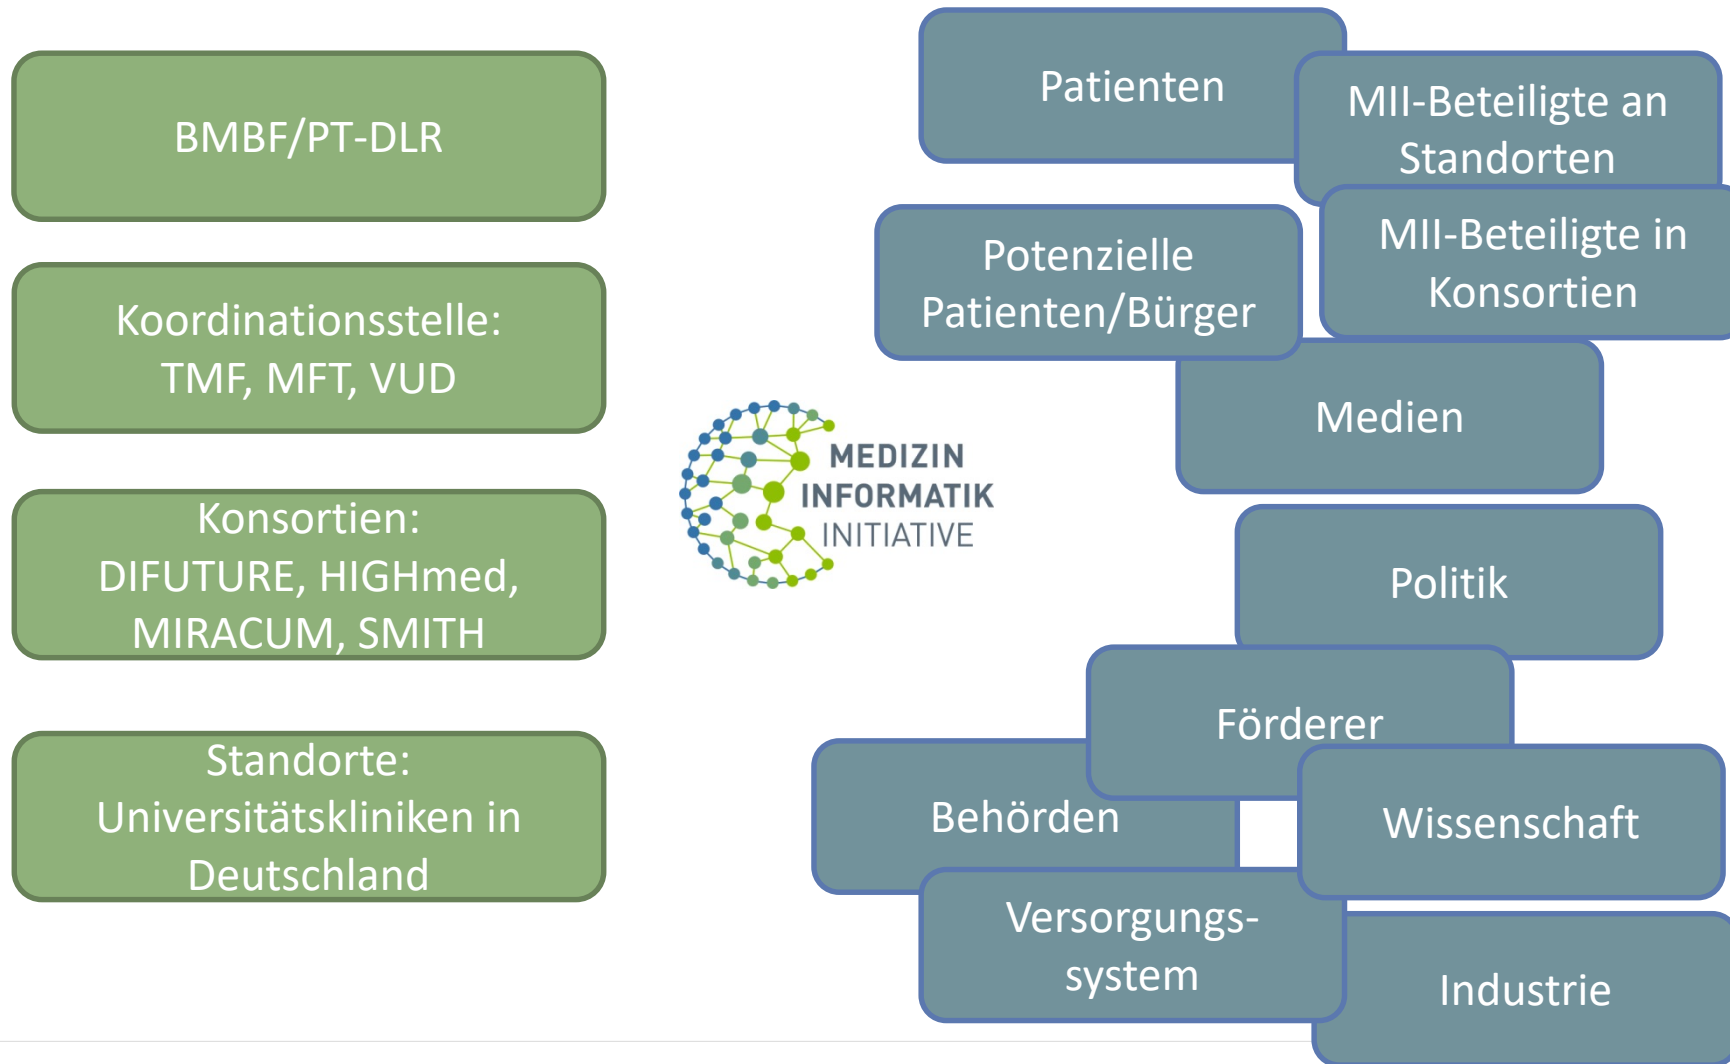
BMBF/PT-DLR

Koordinationsstelle: TMF, MFT, VUD

Konsortien: DIFUTURE, HIGHmed, MIRACUM, SMITH

Standorte: Universitätskliniken in Deutschland

MEDIZIN INFORMATIK INITIATIVE

Patienten

MII-Beteiligte an Standorten

Potenzielle Patienten/Bürger

MII-Beteiligte in Konsortien

Medien

Politik

Förderer

Behörden

Wissenschaft

Versorgungssystem

Industrie